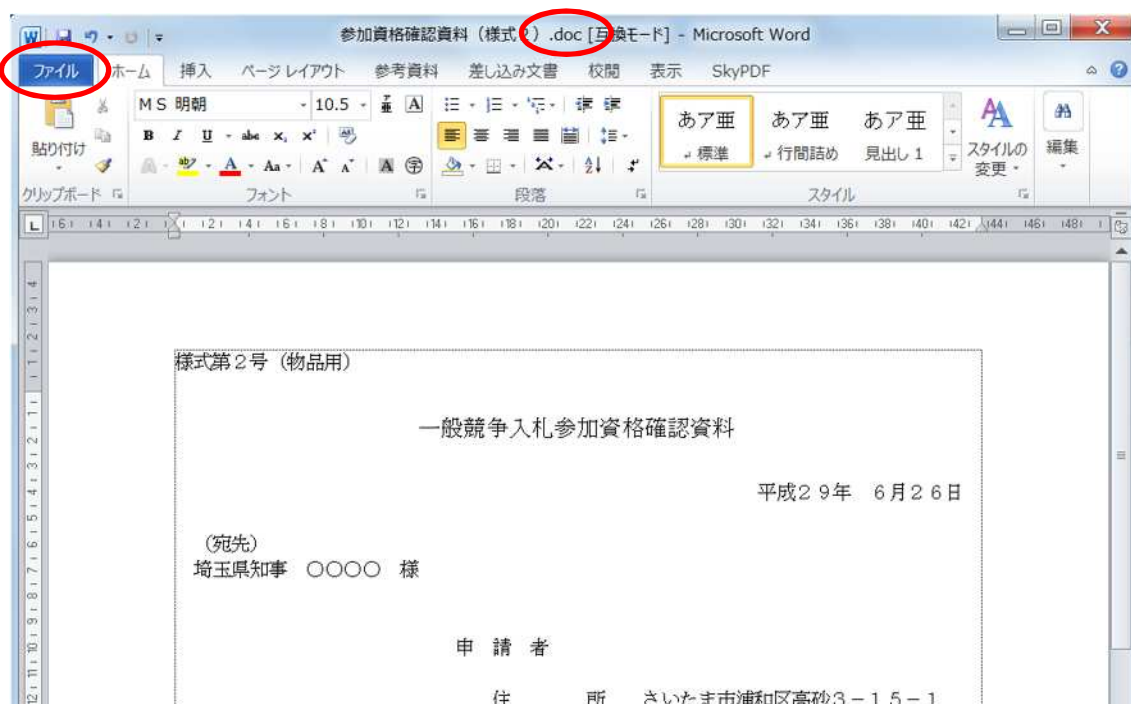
参加資格確認資料（様式2）.doc [互換モード] - Microsoft Word

ファイル　ホーム　挿入　ページ レイアウト　参考資料　差し込み文書　校閲　表示　SkyPDF

貼り付け
クリップボード
ＭＳ 明朝　10.5
B　I　U　abc　$x_2$　$x^2$
A　Aa　A　A
フォント
段落
あア亜　標準
あア亜　行間詰め
あア亜　見出し 1
スタイルの変更
スタイル
編集

様式第２号（物品用）

一般競争入札参加資格確認資料

平成２９年　６月２６日

（宛先）
埼玉県知事　○○○○　様

申　請　者

住　　　所　さいたま市浦和区高砂３－１５－１